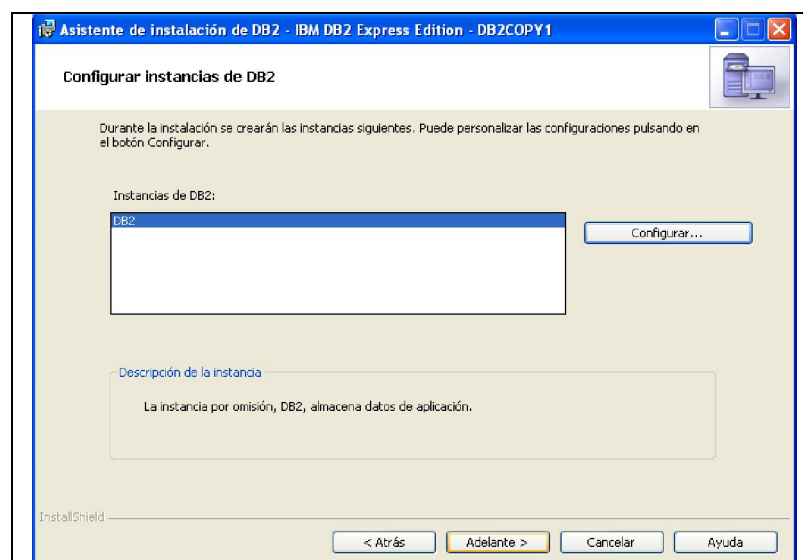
Asistente de instalación de DB2 - IBM DB2 Express Edition - DB2COPY1

Configurar instancias de DB2

Durante la instalación se crearán las instancias siguientes. Puede personalizar las configuraciones pulsando en el botón Configurar.

Instancias de DB2:

DB2

Configurar...

Descripción de la instancia

La instancia por omisión, DB2, almacena datos de aplicación.

InstallShield

< Atrás

Adelante >

Cancelar

Ayuda